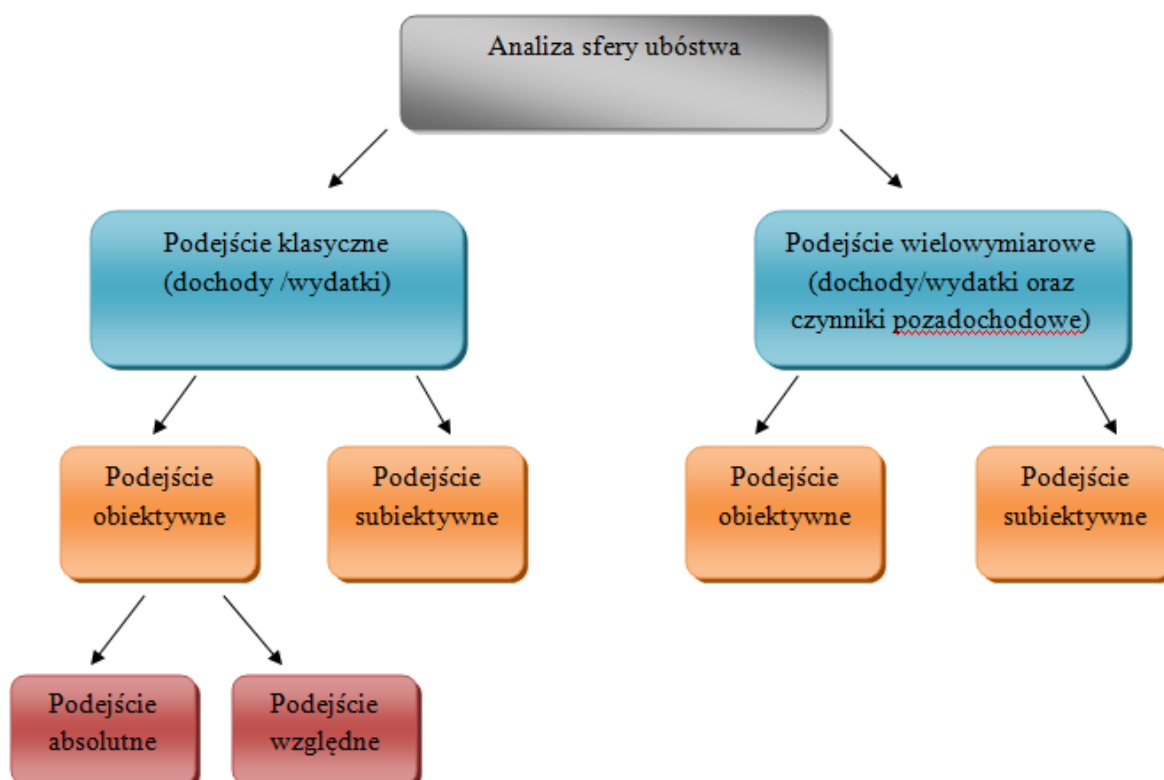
Analiza sfery ubóstwa

Podejście klasyczne (dochody /wydatki)

Podejście wielowymiarowe (dochody/wydatki oraz czynniki pozadochodowe)

Podejście obiektywne

Podejście subiektywne

Podejście obiektywne

Podejście subiektywne

Podejście absolutne

Podejście względne